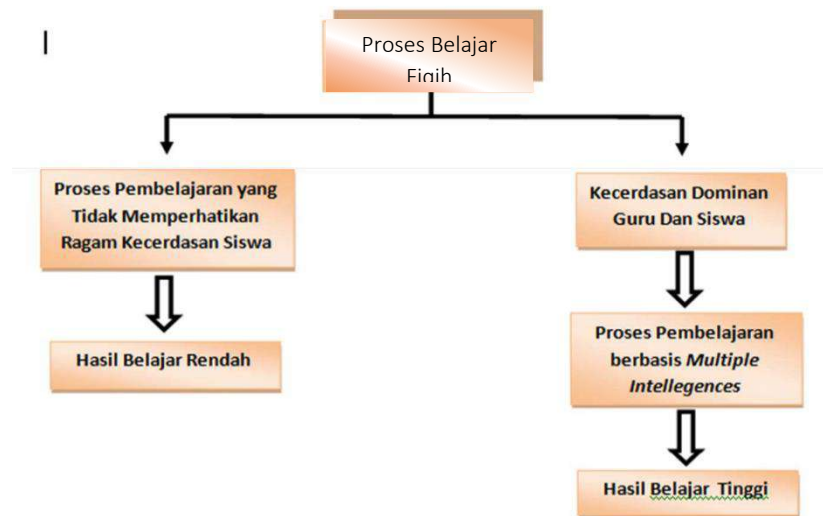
Proses Belajar Fiqih

Proses Pembelajaran yang Tidak Memperhatikan Ragam Kecerdasan Siswa

Hasil Belajar Rendah

Kecerdasan Dominan Guru Dan Siswa

Proses Pembelajaran berbasis *Multiple Intellegences*

Hasil Belajar Tinggi